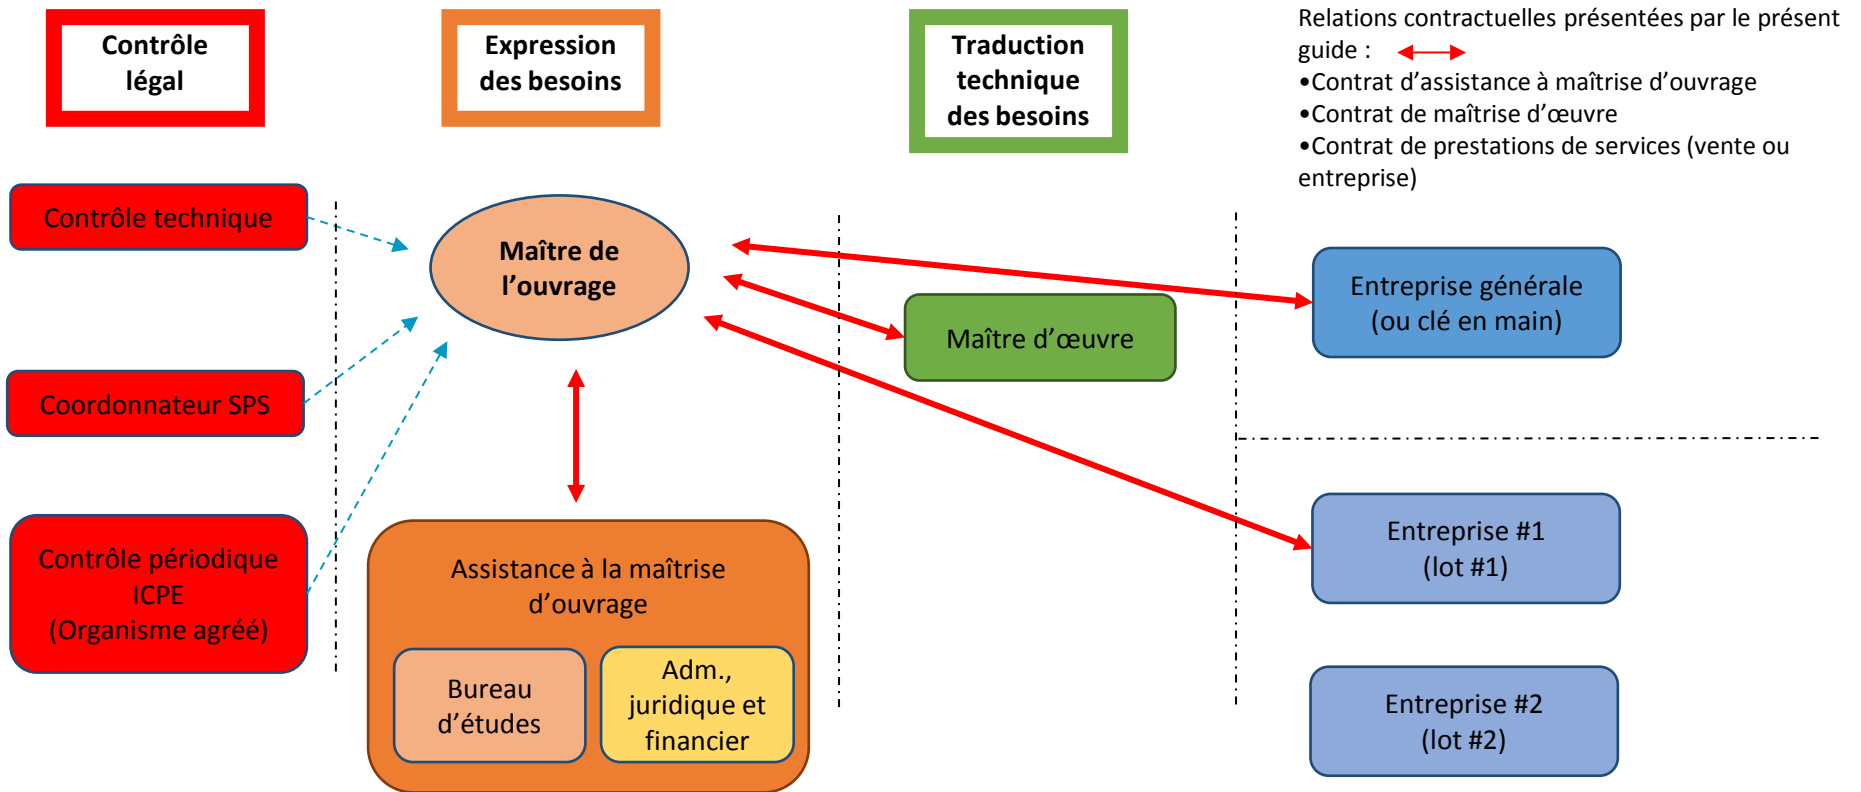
Contrôle légal

Expression des besoins

Traduction technique des besoins

Relations contractuelles présentées par le présent guide :
•Contrat d'assistance à maîtrise d'ouvrage
•Contrat de maîtrise d'œuvre
•Contrat de prestations de services (vente ou entreprise)

Contrôle technique

Maître de l'ouvrage

Maître d'œuvre

Entreprise générale (ou clé en main)

Coordonnateur SPS

Contrôle périodique ICPE (Organisme agréé)

Assistance à la maîtrise d'ouvrage

Bureau d'études

Adm., juridique et financier

Entreprise #1 (lot #1)

Entreprise #2 (lot #2)